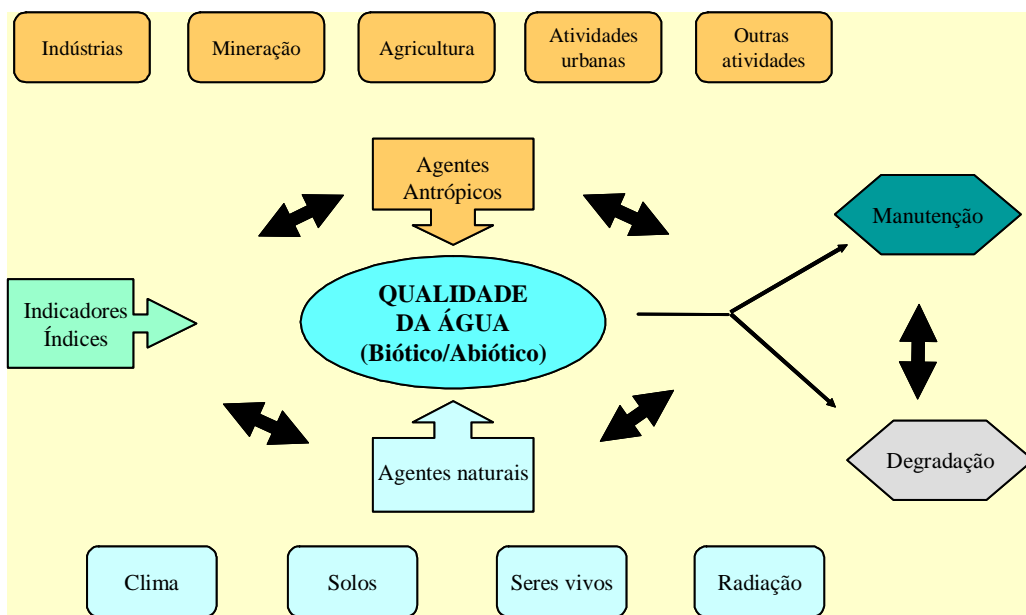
Indústrias

Mineração

Agricultura

Atividades urbanas

Outras atividades

Agentes Antrópicos

Manutenção

Indicadores Índices

QUALIDADE DA ÁGUA (Biótico/Abiótico)

Agentes naturais

Degradação

Clima

Solos

Seres vivos

Radiação